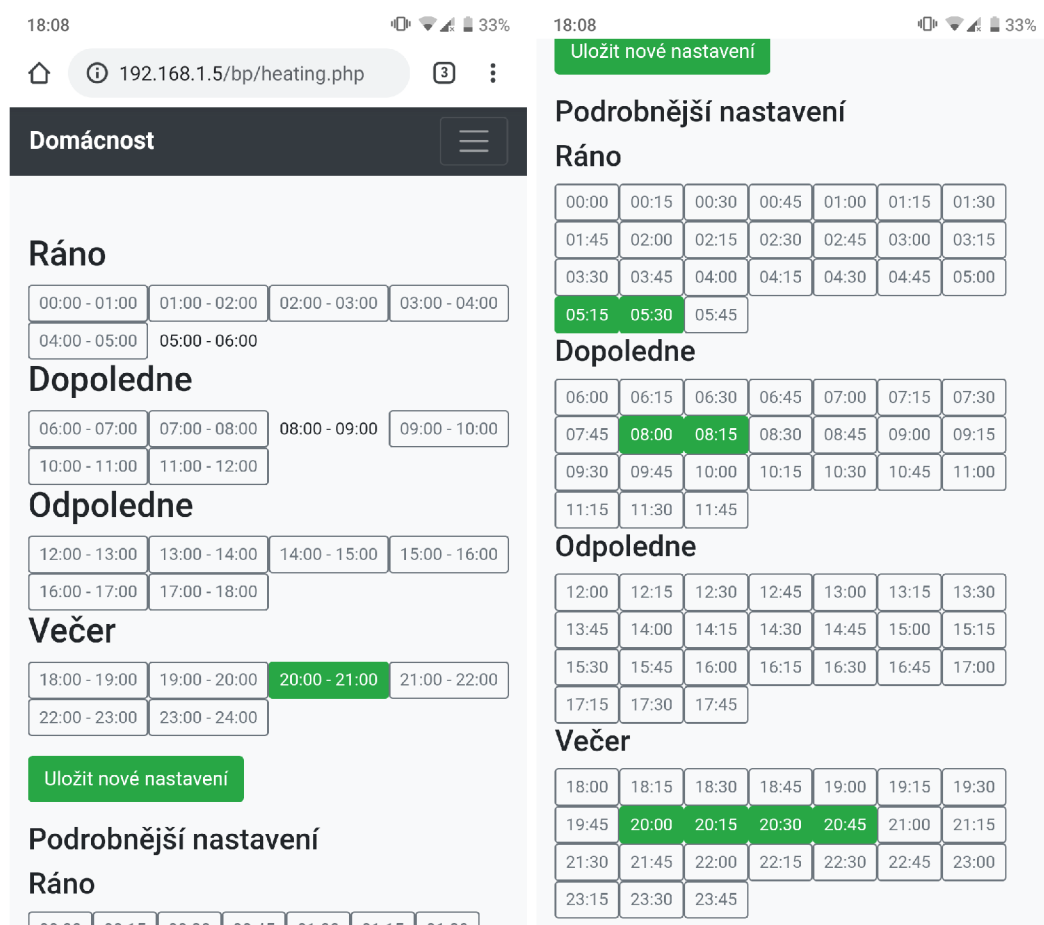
18:08 33%

192.168.1.5/bp/heating.php 3

Domácnost

Ráno

00:00 - 01:00 01:00 - 02:00 02:00 - 03:00 03:00 - 04:00 04:00 - 05:00 05:00 - 06:00

Dopoledne

06:00 - 07:00 07:00 - 08:00 08:00 - 09:00 09:00 - 10:00 10:00 - 11:00 11:00 - 12:00

Odpoledne

12:00 - 13:00 13:00 - 14:00 14:00 - 15:00 15:00 - 16:00 16:00 - 17:00 17:00 - 18:00

Večer

18:00 - 19:00 19:00 - 20:00 20:00 - 21:00 21:00 - 22:00 22:00 - 23:00 23:00 - 24:00

Uložit nové nastavení

Podrobnější nastavení

Ráno

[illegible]

18:08 33%

Uložit nové nastavení

Podrobnější nastavení

Ráno

00:00 00:15 00:30 00:45 01:00 01:15 01:30 01:45 02:00 02:15 02:30 02:45 03:00 03:15 03:30 03:45 04:00 04:15 04:30 04:45 05:00 05:15 05:30 05:45

Dopoledne

06:00 06:15 06:30 06:45 07:00 07:15 07:30 07:45 08:00 08:15 08:30 08:45 09:00 09:15 09:30 09:45 10:00 10:15 10:30 10:45 11:00 11:15 11:30 11:45

Odpoledne

12:00 12:15 12:30 12:45 13:00 13:15 13:30 13:45 14:00 14:15 14:30 14:45 15:00 15:15 15:30 15:45 16:00 16:15 16:30 16:45 17:00 17:15 17:30 17:45

Večer

18:00 18:15 18:30 18:45 19:00 19:15 19:30 19:45 20:00 20:15 20:30 20:45 21:00 21:15 21:30 21:45 22:00 22:15 22:30 22:45 23:00 23:15 23:30 23:45